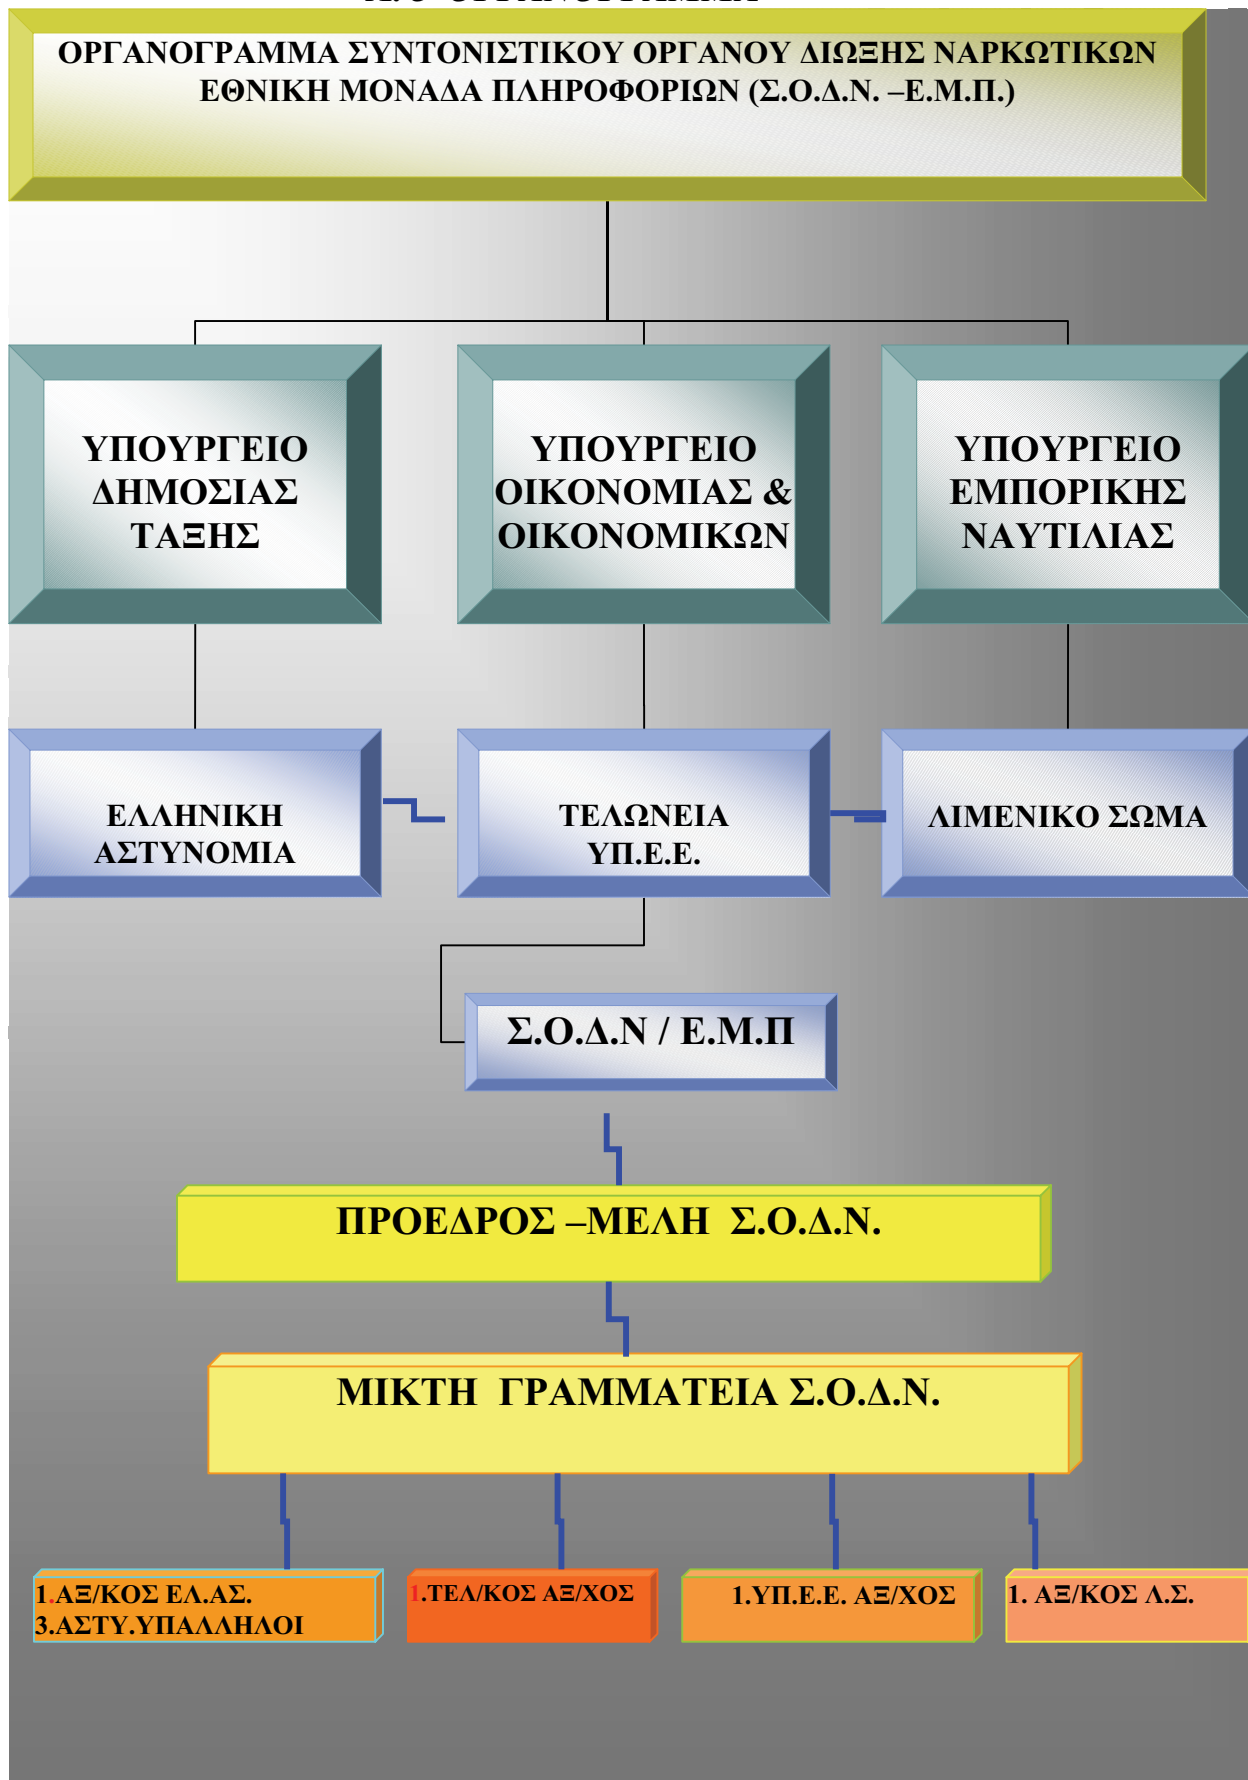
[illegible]

ΟΡΓΑΝΟΓΡΑΜΜΑ ΣΥΝΤΟΝΙΣΤΙΚΟΥ ΟΡΓΑΝΟΥ ΔΙΩΞΗΣ ΝΑΡΚΩΤΙΚΩΝ ΕΘΝΙΚΗ ΜΟΝΑΔΑ ΠΛΗΡΟΦΟΡΙΩΝ (Σ.Ο.Δ.Ν. –Ε.Μ.Π.)

ΥΠΟΥΡΓΕΙΟ ΔΗΜΟΣΙΑΣ ΤΑΞΗΣ

ΥΠΟΥΡΓΕΙΟ ΟΙΚΟΝΟΜΙΑΣ & ΟΙΚΟΝΟΜΙΚΩΝ

ΥΠΟΥΡΓΕΙΟ ΕΜΠΟΡΙΚΗΣ ΝΑΥΤΙΛΙΑΣ

ΕΛΛΗΝΙΚΗ ΑΣΤΥΝΟΜΙΑ

ΤΕΛΩΝΕΙΑ ΥΠ.Ε.Ε.

ΛΙΜΕΝΙΚΟ ΣΩΜΑ

Σ.Ο.Δ.Ν / Ε.Μ.Π

ΠΡΟΕΔΡΟΣ –ΜΕΛΗ Σ.Ο.Δ.Ν.

ΜΙΚΤΗ ΓΡΑΜΜΑΤΕΙΑ Σ.Ο.Δ.Ν.

1.ΑΞ/ΚΟΣ ΕΛ.ΑΣ.
3.ΑΣΤΥ.ΥΠΑΛΛΗΛΟΙ

1.ΤΕΛ/ΚΟΣ ΑΞ/ΧΟΣ

1.ΥΠ.Ε.Ε. ΑΞ/ΧΟΣ

1. ΑΞ/ΚΟΣ Λ.Σ.